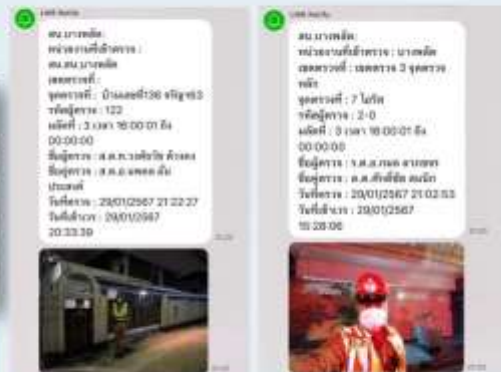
สน.บางพลัด
หน่วยงานที่เข้าตรวจ :
สน.สน.บางพลัด
เขตตรวจที่ :
จุดตรวจที่ : บ้านเลขที่136 จรัญฯ63
รหัสผู้ตรวจ : 122
ผลัดที่ : 3 เวลา 16:00:01 ถึง 00:00:00
ชื่อผู้ตรวจ : ส.ต.ท.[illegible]
ชื่อผู้ตรวจ : ส.ต.อ.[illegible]
วันที่ตรวจ : 29/01/2567 21:22:27
วันที่เข้าระบบ : 29/01/2567 20:33:39

สน.บางพลัด
หน่วยงานที่เข้าตรวจ : บางพลัด
เขตตรวจที่ : เขตตรวจ 3 จุดตรวจหลัก
จุดตรวจที่ : 7 ไอริส
รหัสผู้ตรวจ : 2-0
ผลัดที่ : 3 เวลา 16:00:01 ถึง 00:00:00
ชื่อผู้ตรวจ : ร.ต.อ.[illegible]
ชื่อผู้ตรวจ : ด.ต.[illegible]
วันที่ตรวจ : 29/01/2567 21:02:53
วันที่เข้าระบบ : 29/01/2567 15:28:06